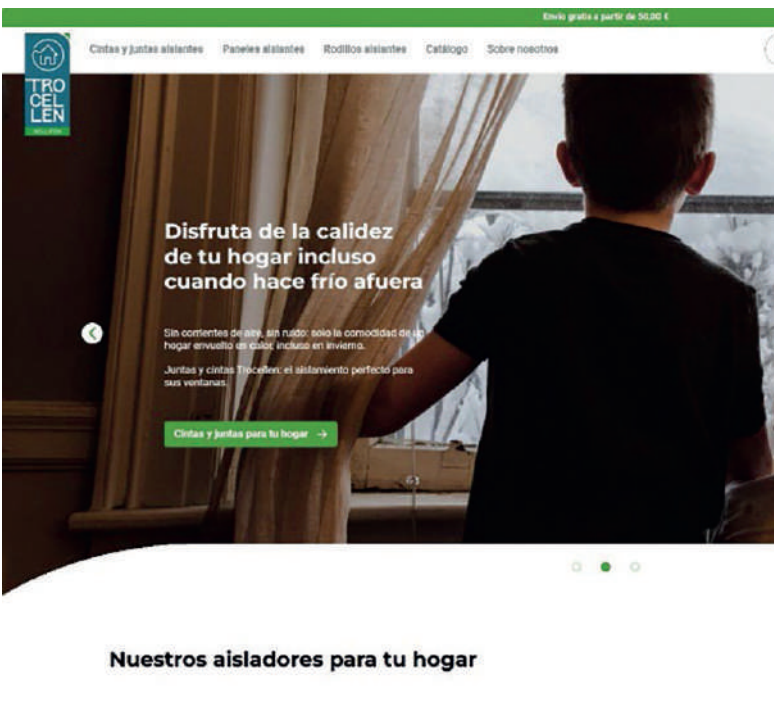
Envío gratis a partir de 50,00 €

TRO CEL LEN

Cintas y juntas aislantes | Paneles aislantes | Rodillos aislantes | Catálogo | Sobre nosotros

Disfruta de la calidez de tu hogar incluso cuando hace frío afuera

Sin corrientes de aire, sin ruido: solo la comodidad de un hogar envuelto en calor, incluso en invierno.

Juntas y cintas Trocellen: el aislamiento perfecto para sus ventanas.

Cintas y juntas para tu hogar →

Nuestros aisladores para tu hogar